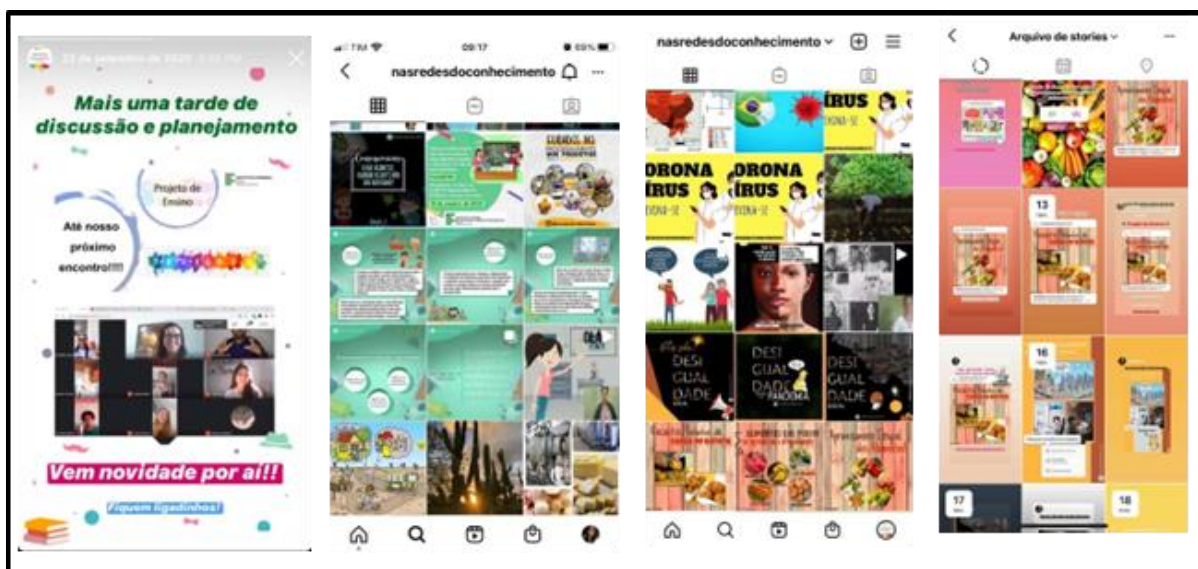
22 de setembro de 2020 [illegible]

Mais uma tarde de discussão e planejamento

Projeto de Ensino

Até nosso próximo encontro!!!!

Vem novidade por aí!!

Fiquem ligadinhos!

TIM 09:17 69%

nasredesdoconhecimento

nasredesdoconhecimento

VÍRUS

ORONA ÍRUS

ORONA ÍRUS

DESI GUAL DADE

DESI GUAL DADE PANDEMIA

DESI GUAL DADE

Arquivo de stories

13

16

17

18